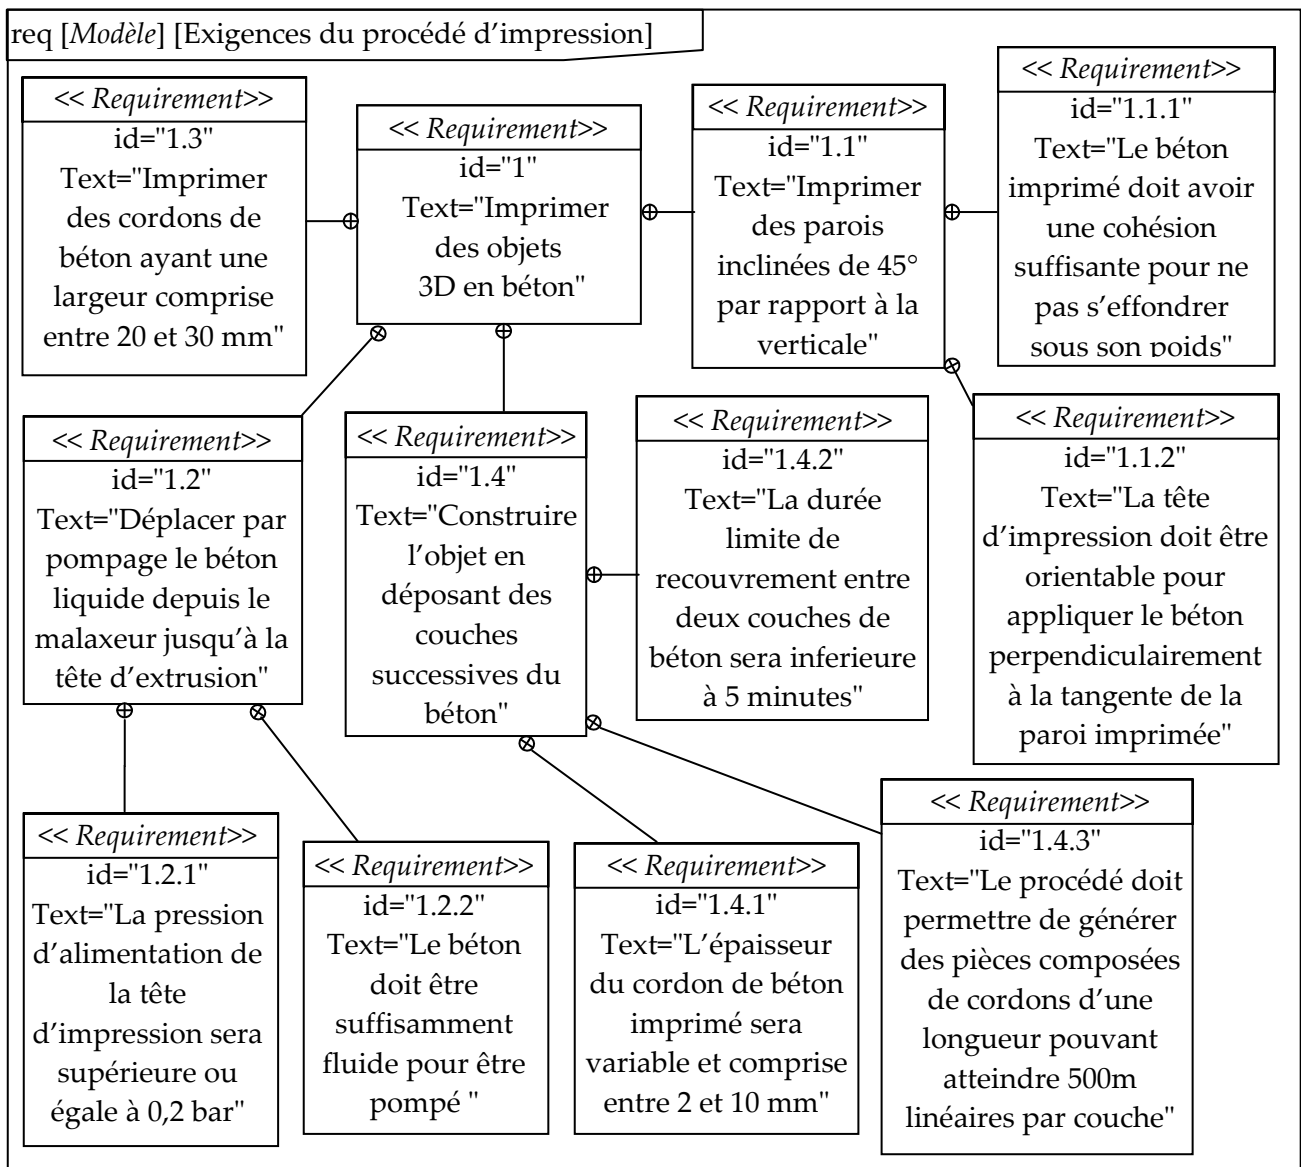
req [Modèle] [Exigences du procédé d'impression]

<< Requirement>>
id="1.3"
Text="Imprimer des cordons de béton ayant une largeur comprise entre 20 et 30 mm"

<< Requirement>>
id="1"
Text="Imprimer des objets 3D en béton"

<< Requirement>>
id="1.1"
Text="Imprimer des parois inclinées de 45° par rapport à la verticale"

<< Requirement>>
id="1.1.1"
Text="Le béton imprimé doit avoir une cohésion suffisante pour ne pas s'effondrer sous son poids"

<< Requirement>>
id="1.2"
Text="Déplacer par pompage le béton liquide depuis le malaxeur jusqu'à la tête d'extrusion"

<< Requirement>>
id="1.4"
Text="Construire l'objet en déposant des couches successives du béton"

<< Requirement>>
id="1.4.2"
Text="La durée limite de recouvrement entre deux couches de béton sera inferieure à 5 minutes"

<< Requirement>>
id="1.1.2"
Text="La tête d'impression doit être orientable pour appliquer le béton perpendiculairement à la tangente de la paroi imprimée"

<< Requirement>>
id="1.4.3"
Text="Le procédé doit permettre de générer des pièces composées de cordons d'une longueur pouvant atteindre 500m linéaires par couche"

<< Requirement>>
id="1.2.1"
Text="La pression d'alimentation de la tête d'impression sera supérieure ou égale à 0,2 bar"

<< Requirement>>
id="1.2.2"
Text="Le béton doit être suffisamment fluide pour être pompé "

<< Requirement>>
id="1.4.1"
Text="L'épaisseur du cordon de béton imprimé sera variable et comprise entre 2 et 10 mm"